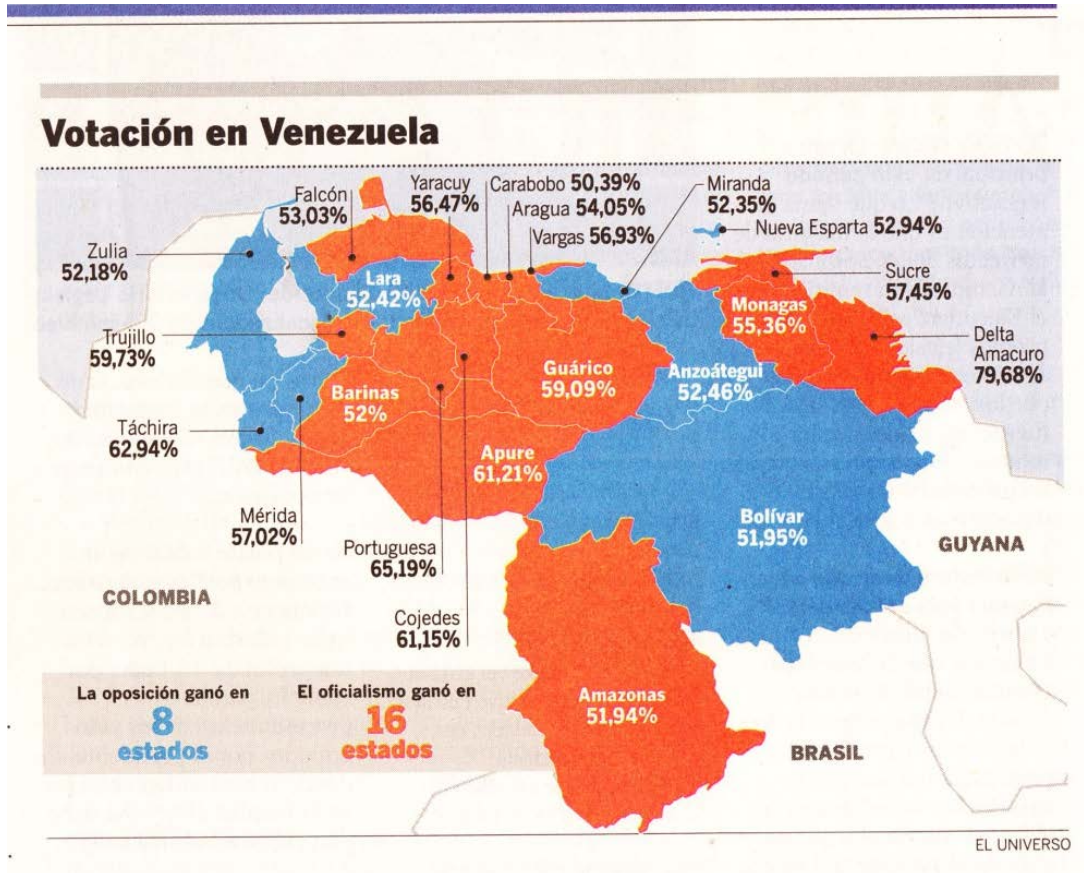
Votación en Venezuela

Falcón 53,03%

Yaracuy 56,47%

Carabobo 50,39%

Aragua 54,05%

Vargas 56,93%

Miranda 52,35%

Nueva Esparta 52,94%

Zulia 52,18%

Lara 52,42%

Sucre 57,45%

Monagas 55,36%

Delta Amacuro 79,68%

Trujillo 59,73%

Barinas 52%

Guárico 59,09%

Anzoátegui 52,46%

Táchira 62,94%

Apure 61,21%

Mérida 57,02%

Portuguesa 65,19%

Bolívar 51,95%

GUYANA

COLOMBIA

Cojedes 61,15%

La oposición ganó en 8 estados

El oficialismo ganó en 16 estados

Amazonas 51,94%

BRASIL

EL UNIVERSO